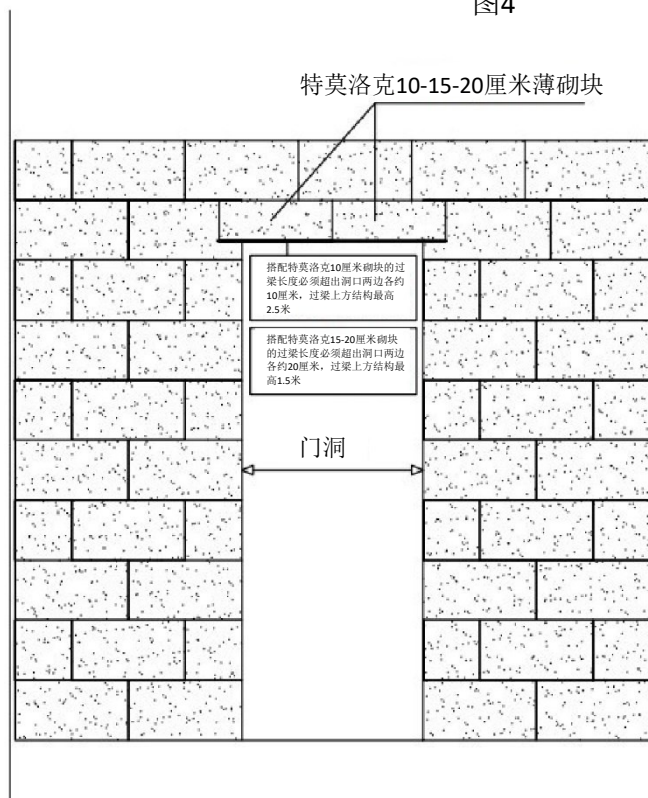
图4

特莫洛克10-15-20厘米薄砌块

搭配特莫洛克10厘米砌块的过梁长度必须超出洞口两边各约10厘米，过梁上方结构最高2.5米

搭配特莫洛克15-20厘米砌块的过梁长度必须超出洞口两边各约20厘米，过梁上方结构最高1.5米

门洞